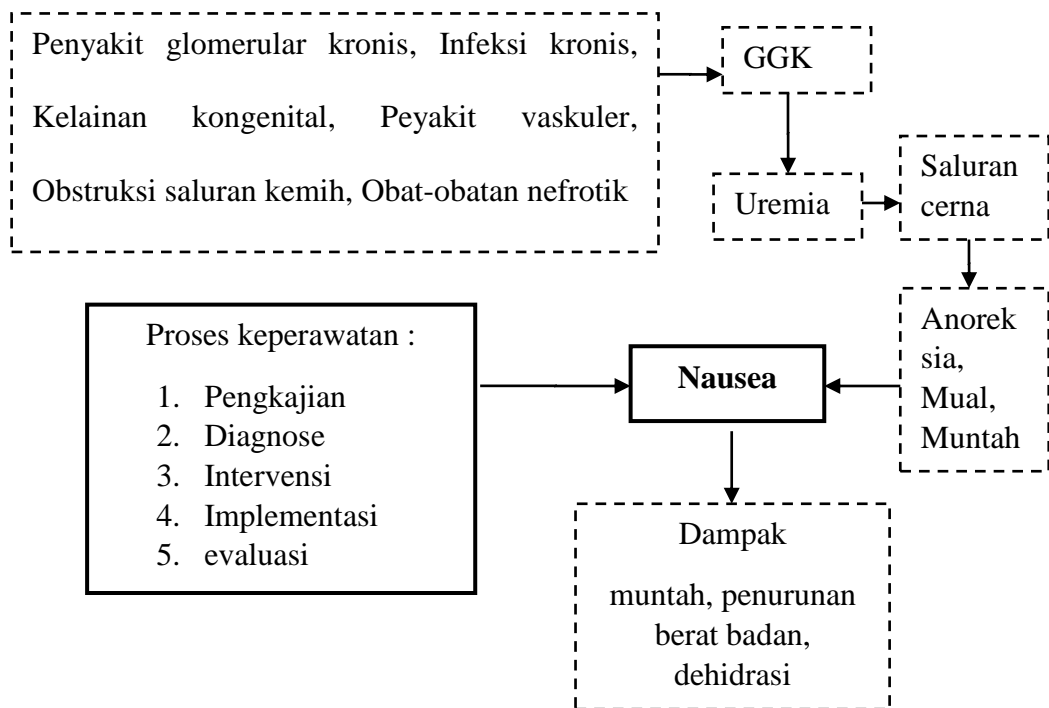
Penyakit glomerular kronis, Infeksi kronis, Kelainan kongenital, Peyakit vaskuler, Obstruksi saluran kemih, Obat-obatan nefrotik

GGK

Uremia

Saluran cerna

Anoreksia, Mual, Muntah

Proses keperawatan :

1. Pengkajian
2. Diagnose
3. Intervensi
4. Implementasi
5. evaluasi

**Nausea**

Dampak

muntah, penurunan berat badan, dehidrasi